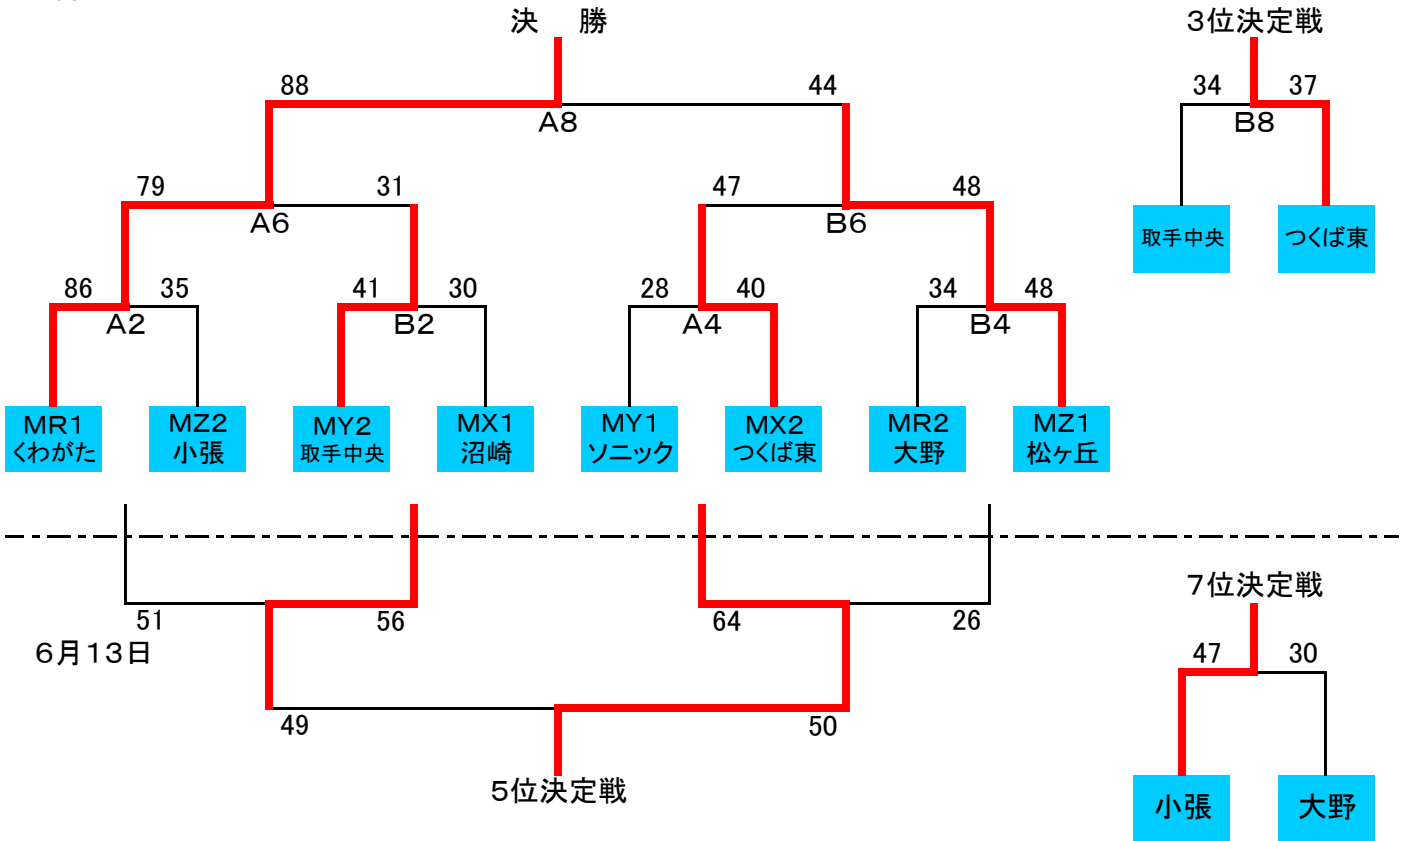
決勝

88
44
A8

79
31
A6

47
48
B6

86
35
A2

41
30
B2

28
40
A4

34
48
B4

MR1
くわがた

MZ2
小張

MY2
取手中央

MX1
沼崎

MY1
ソニック

MX2
つくば東

MR2
大野

MZ1
松ヶ丘

3位決定戦
34
37
B8
取手中央
つくば東

51
56
64
26
6月13日
49
50
5位決定戦

7位決定戦
47
30
小張
大野